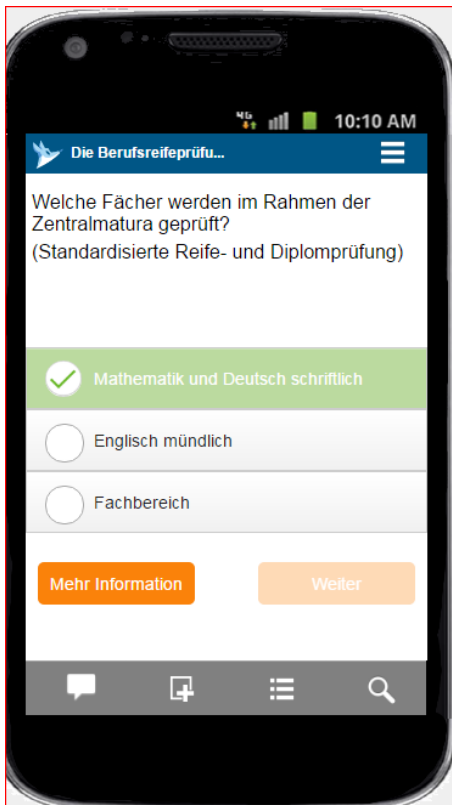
4G 10:10 AM

Die Berufsreifeprüfu...

Welche Fächer werden im Rahmen der Zentralmatura geprüft?
(Standardisierte Reife- und Diplomprüfung)

Mathematik und Deutsch schriftlich

Englisch mündlich

Fachbereich

Mehr Information

Weiter